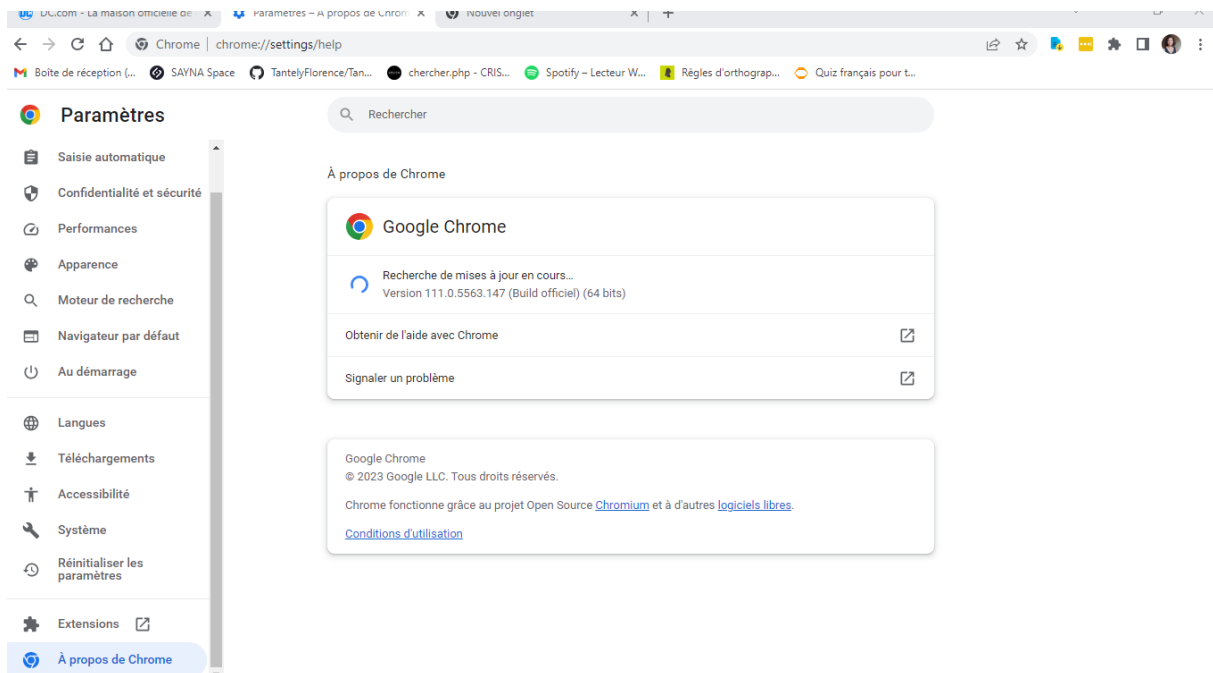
DC.com - La maison officielle de ×
Paramètres – À propos de Chrom ×
Nouvel onglet ×
+

Chrome | chrome://settings/help

Boîte de réception (... SAYNA Space TantelyFlorence/Tan... chercher.php - CRIS... Spotify – Lecteur W... Règles d'orthograp... Quiz français pour t...

Paramètres

Rechercher

Saisie automatique
Confidentialité et sécurité
Performances
Apparence
Moteur de recherche
Navigateur par défaut
Au démarrage
Langues
Téléchargements
Accessibilité
Système
Réinitialiser les paramètres
Extensions
À propos de Chrome

À propos de Chrome

Google Chrome

Recherche de mises à jour en cours...
Version 111.0.5563.147 (Build officiel) (64 bits)

Obtenir de l'aide avec Chrome

Signaler un problème

Google Chrome
© 2023 Google LLC. Tous droits réservés.

Chrome fonctionne grâce au projet Open Source Chromium et à d'autres logiciels libres.

Conditions d'utilisation